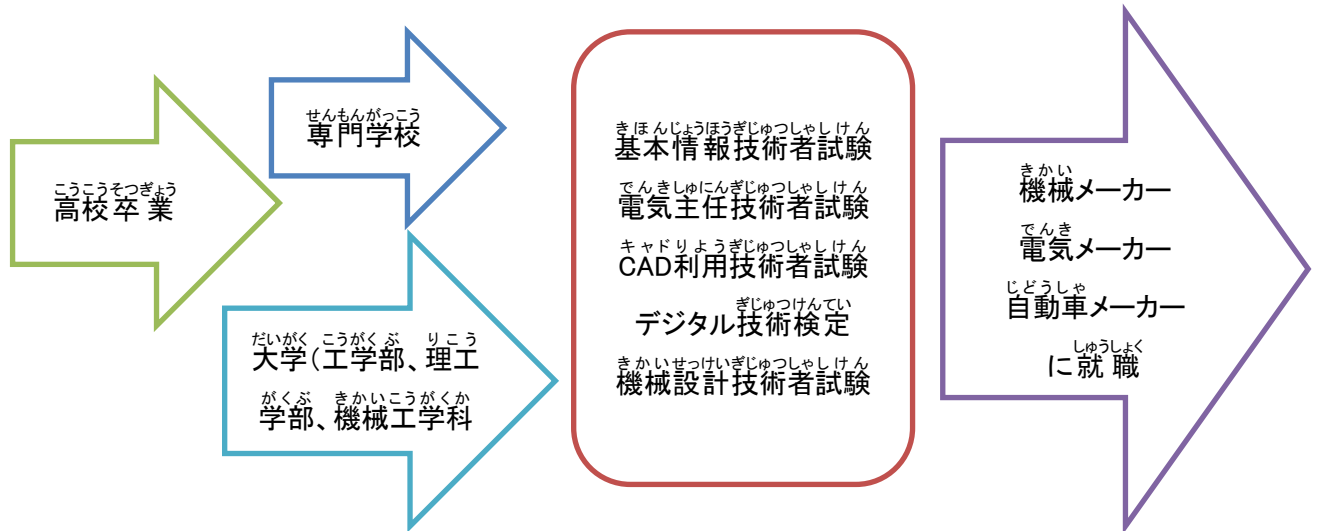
こうこうそつぎょう
高校卒業

せんもんがっこう
専門学校

だいがく こうがくぶ りこう
大学(工学部、理工
がくぶ きかいこうがくか
学部、機械工学科

きほんじょうほうぎじゅつしゃしけん
基本情報技術者試験

でんきしゅにんぎじゅつしゃしけん
電気主任技術者試験

キャドりようぎじゅつしゃしけん
CAD利用技術者試験

ぎじゅつけんてい
デジタル技術検定

きかいせっけいぎじゅつしゃしけん
機械設計技術者試験

きかい
機械メーカー

でんき
電気メーカー

じどうしゃ
自動車メーカー

しゅうしょく
に就職